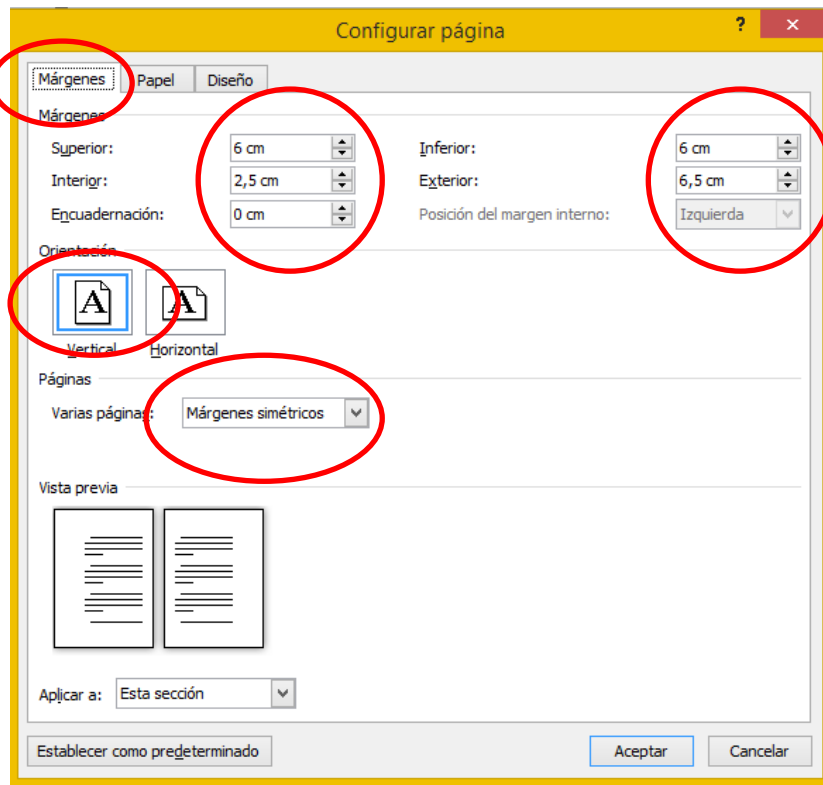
Configurar página

?

✕

Márgenes

Papel

Diseño

Márgenes

Superior: 6 cm

Inferior: 6 cm

Interior: 2,5 cm

Exterior: 6,5 cm

Encuadernación: 0 cm

Posición del margen interno: Izquierda

Orientación

Vertical

Horizontal

Páginas

Varias páginas: Márgenes simétricos

Vista previa

Aplicar a: Esta sección

Establecer como predeterminado

Aceptar

Cancelar